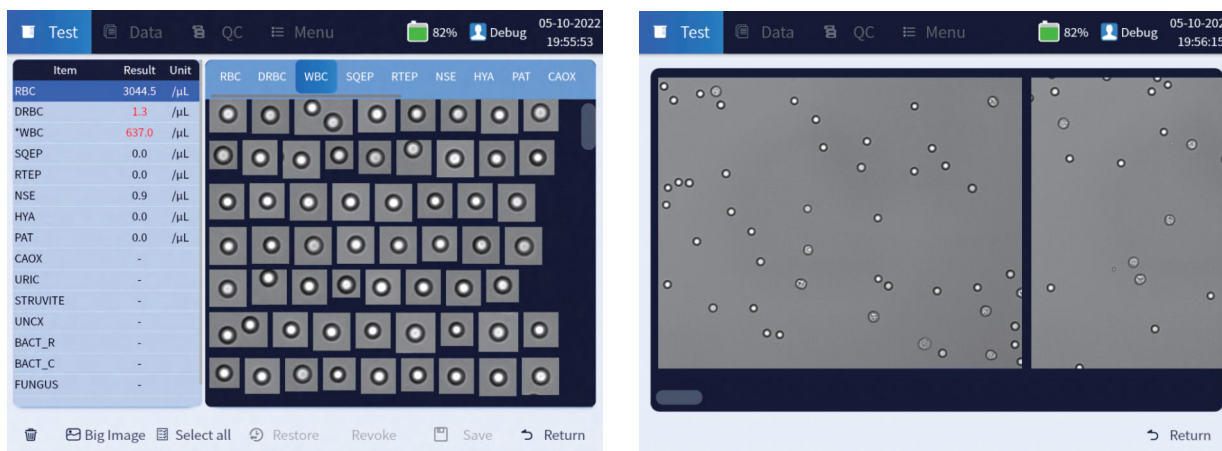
Test Data QC Menu 82% Debug 05-10-2022 19:55:53

| Item | Result | Unit |
|---|---|---|
| RBC | 3044.5 | /μL |
| DRBC | 1.3 | /μL |
| *WBC | 637.0 | /μL |
| SQEP | 0.0 | /μL |
| RTEP | 0.0 | /μL |
| NSE | 0.9 | /μL |
| HYA | 0.0 | /μL |
| PAT | 0.0 | /μL |
| CAOX | - | |
| URIC | - | |
| STRUVITE | - | |
| UNCX | - | |
| BACT_R | - | |
| BACT_C | - | |
| FUNGUS | - | |

RBC DRBC WBC SQEP RTEP NSE HYA PAT CAOX

Big Image Select all Restore Revoke Save Return

Test Data QC Menu 82% Debug 05-10-202 19:56:15

Return